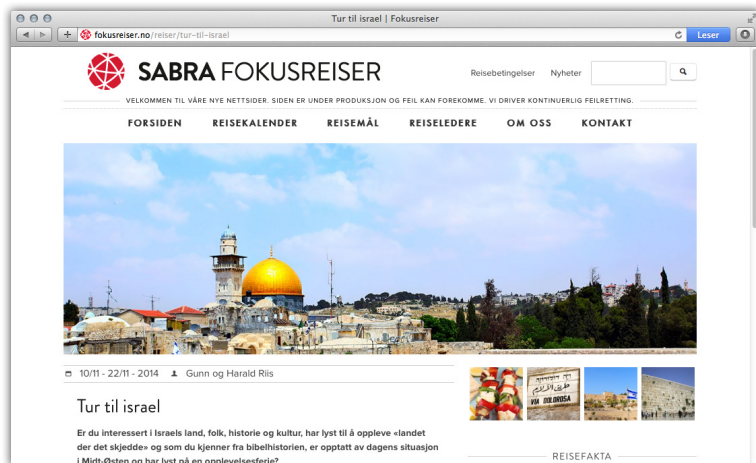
Tur til israel | Fokusreiser

fokusreiser.no/reiser/tur-til-israel

Leser

SABRA FOKUSREISER

Reisebetingelser Nyheter

VELKOMMEN TIL VÅRE NYE NETTSIDER. SIDEN ER UNDER PRODUKSJON OG FEIL KAN FOREKOMME. VI DRIVER KONTINUERLIG FEILRETTING.

FORSIDEN REISEKALENDER REISEMÅL REISELEDERE OM OSS KONTAKT

10/11 - 22/11 - 2014 Gunn og Harald Riis

Tur til israel

Er du interessert i Israels land, folk, historie og kultur, har lyst til å oppleve «landet der det skjedde» og som du kjenner fra bibelhistorien, er opptatt av dagens situasjon i Midt-Østen og har lyst på en opplevelsesferie?

VIA DOLOROSA

REISEFAKTA